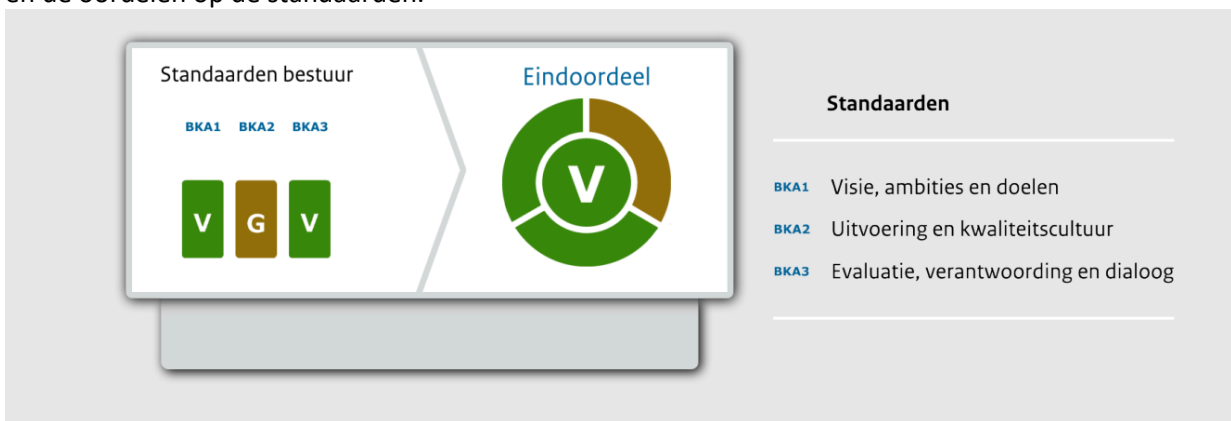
en de oordelen op de standaarden.

Standaarden bestuur

BKA1 BKA2 BKA3

V G V

Eindoordeel

V

Standaarden

BKA1 Visie, ambities en doelen

BKA2 Uitvoering en kwaliteitscultuur

BKA3 Evaluatie, verantwoording en dialoog